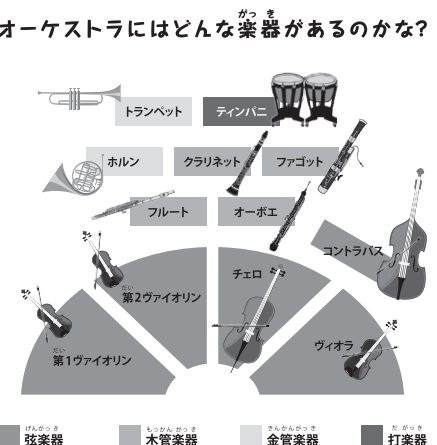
オーケストラにはどんな楽器があるのかな?

トランペット
ティンパニ
ホルン
クラリネット
ファゴット
フルート
オーボエ
コントラバス
第2ヴァイオリン
チェロ
第1ヴァイオリン
ヴィオラ

弦楽器
木管楽器
金管楽器
打楽器